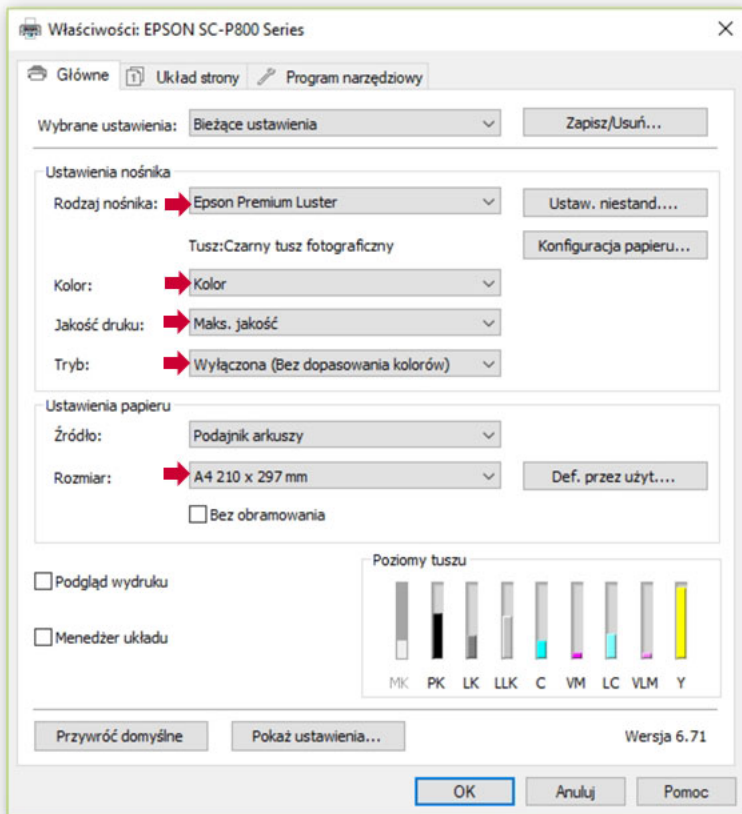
Właściwości: EPSON SC-P800 Series

Główne | Układ strony | Program narzędziowy

Wybrane ustawienia: Bieżące ustawienia | Zapisz/Usuń...

Ustawienia nośnika
Rodzaj nośnika: Epson Premium Luster | Ustaw. niestand....
Tusz:Czarny tusz fotograficzny | Konfiguracja papieru...
Kolor: Kolor
Jakość druku: Maks. jakość
Tryb: Wyłączona (Bez dopasowania kolorów)

Ustawienia papieru
Źródło: Podajnik arkuszy
Rozmiar: A4 210 x 297 mm | Def. przez użyt....
Bez obramowania

Podgląd wydruku
Menedżer układu

Poziomy tuszu
MK PK LK LLK C VM LC VLM Y

Przywróć domyślne | Pokaż ustawienia... | Wersja 6.71

OK | Anuluj | Pomoc